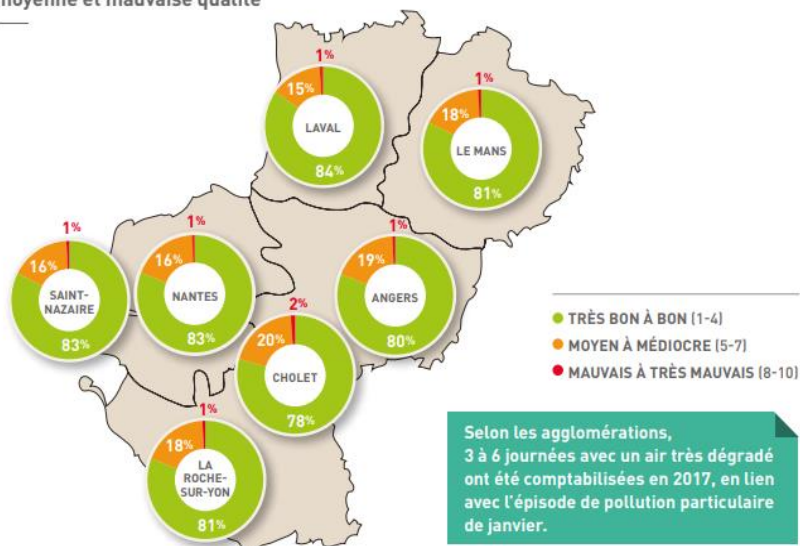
moyenne et mauvaise qualité

1%
15%
LAVAL
84%

1%
18%
LE MANS
81%

1%
16%
SAINT-NAZAIRE
83%

1%
16%
NANTES
83%

1%
19%
ANGERS
80%

2%
20%
CHOLET
78%

1%
18%
LA ROCHE-SUR-YON
81%

TRÈS BON À BON (1-4)
MOYEN À MÉDIOCRE (5-7)
MAUVAIS À TRÈS MAUVAIS (8-10)

Selon les agglomérations, 3 à 6 journées avec un air très dégradé ont été comptabilisées en 2017, en lien avec l'épisode de pollution particulaire de janvier.